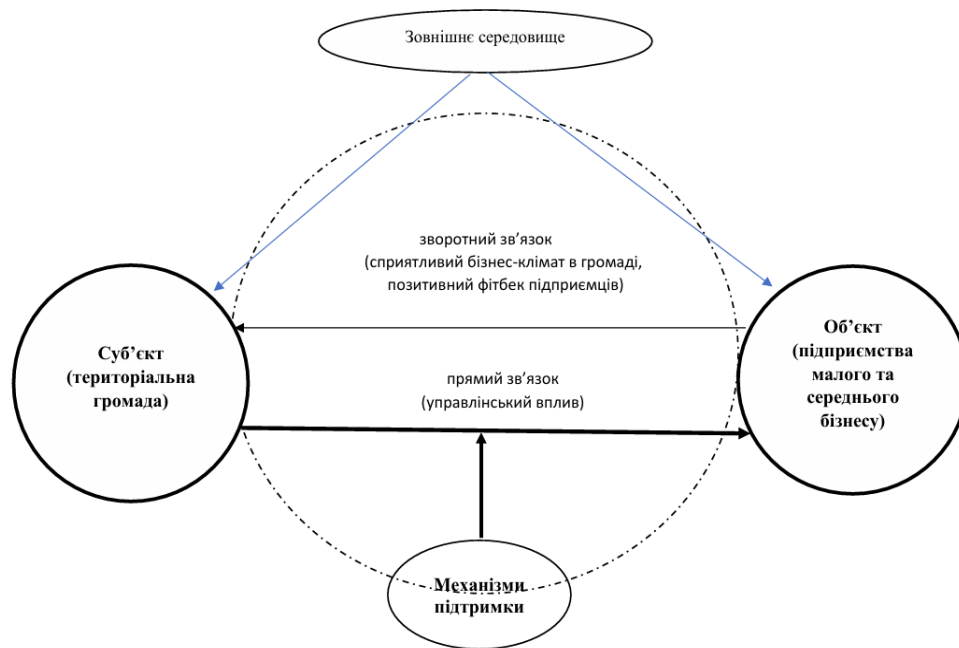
Зовнішнє середовище

зворотний зв'язок
(сприятливий бізнес-клімат в громаді, позитивний фітбек підприємців)

Суб'єкт
(територіальна громада)

Об'єкт
(підприємства малого та середнього бізнесу)

прямий зв'язок
(управлінський вплив)

Механізми підтримки